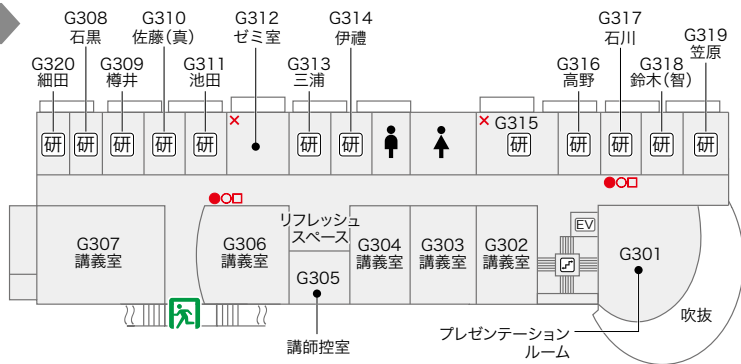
G308
石黒

G310
佐藤(真)

G312
ゼミ室

G314
伊禮

G317
石川

G319
笠原

G320
細田

G309
樽井

G311
池田

G313
三浦

G316
高野

G318
鈴木(智)

研 研 研 研 研

研 研

G315
研

研 研 研 研

リフレッシュ
スペース

EV

G307
講義室

G306
講義室

G304
講義室

G303
講義室

G302
講義室

G301

G305

吹抜

講師控室

プレゼンテーション
ルーム